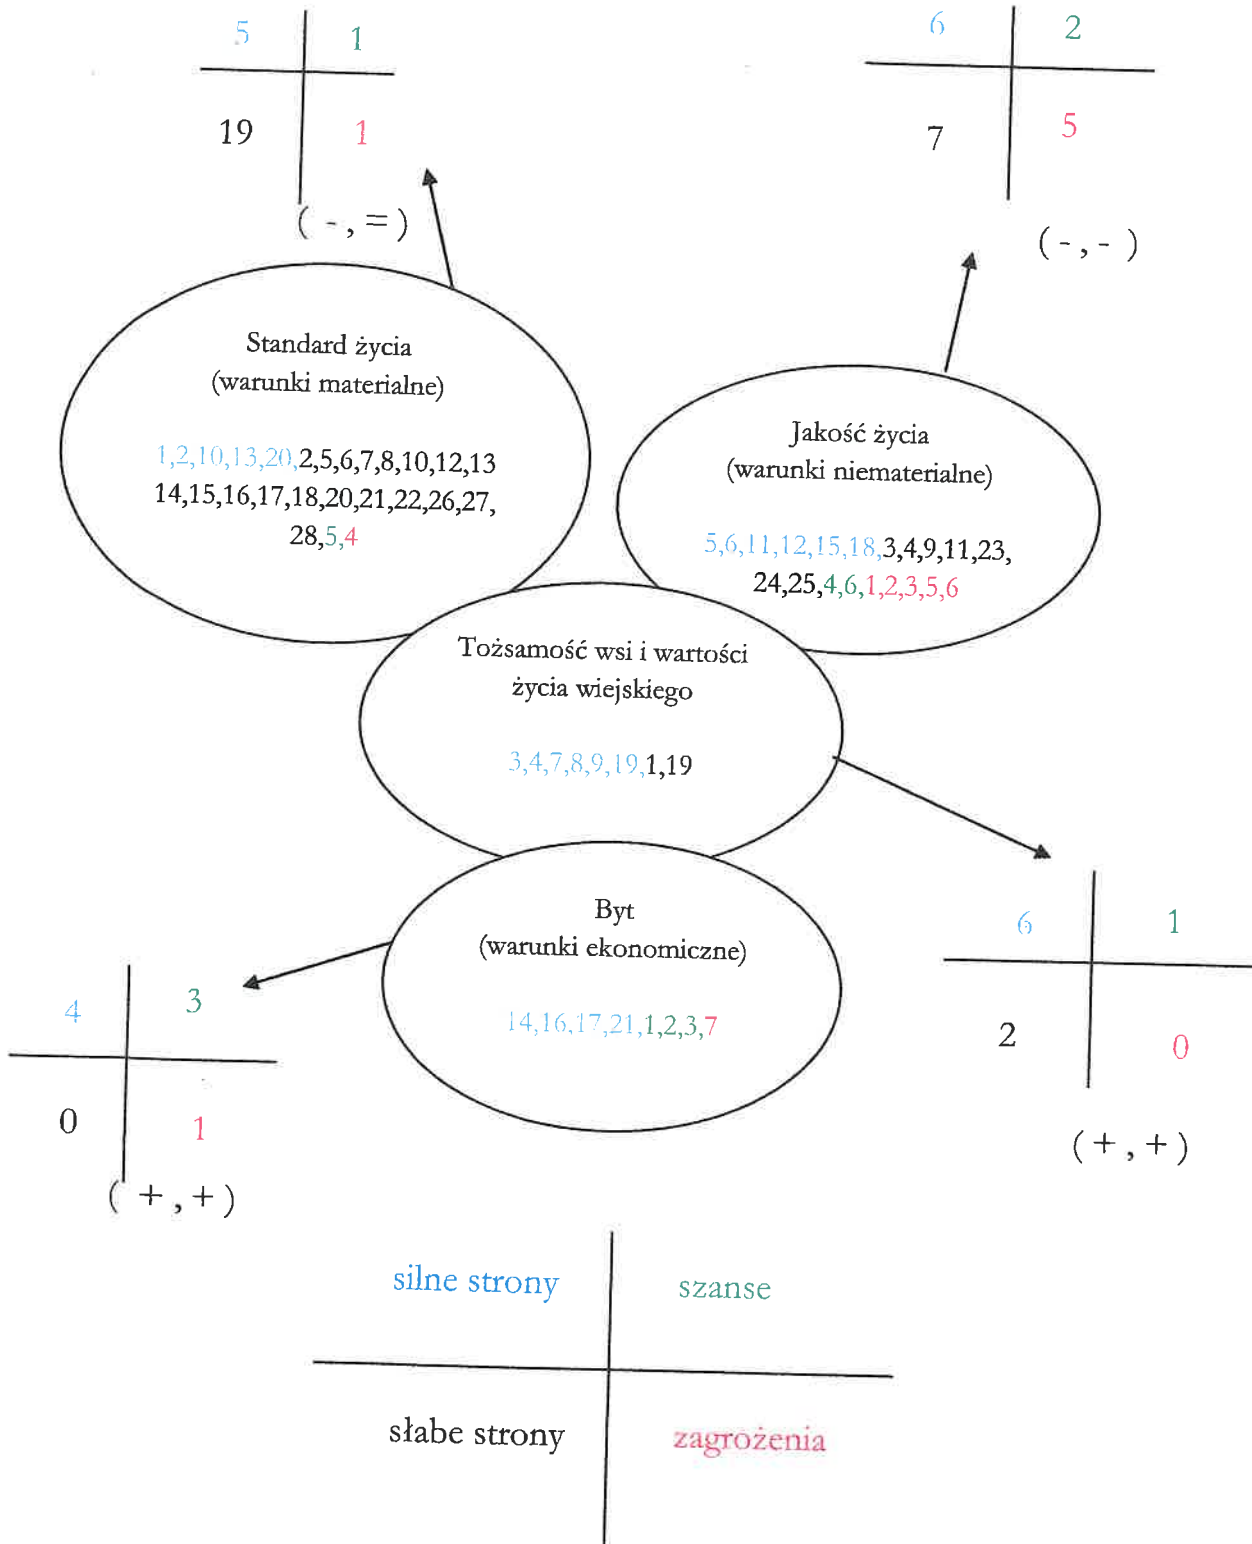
| 5 | 1 |
|---|---|
| 19 | 1 |

( - , = )

| 6 | 2 |
|---|---|
| 7 | 5 |

( - , - )

Standard życia
(warunki materialne)

1,2,10,13,20,2,5,6,7,8,10,12,13 14,15,16,17,18,20,21,22,26,27, 28,5,4

Jakość życia
(warunki niematerialne)

5,6,11,12,15,18,3,4,9,11,23, 24,25,4,6,1,2,3,5,6

Tożsamość wsi i wartości życia wiejskiego

3,4,7,8,9,19,1,19

Byt
(warunki ekonomiczne)

14,16,17,21,1,2,3,7

| 4 | 3 |
|---|---|
| 0 | 1 |

( + , + )

| 6 | 1 |
|---|---|
| 2 | 0 |

( + , + )

| silne strony | szanse |
|---|---|
| słabe strony | zagrożenia |